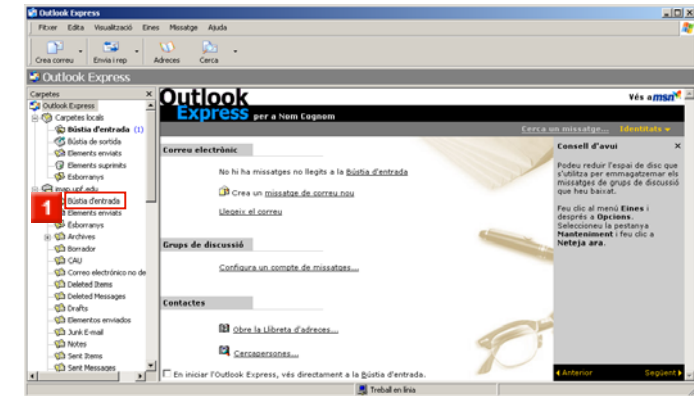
Outlook Express

Fitxer Edita Visualització Eines Missatge Ajuda

Crea correu Envia i rep Adreces Cerca

Outlook Express

Carpetes
Outlook Express
Carpetes locals
Bústia d'entrada (1)
Bústia de sortida
Elements enviats
Elements suprimits
Esborranys
imap.upf.edu
1
Bústia d'entrada
Elements enviats
Esborranys
Archives
Borrador
CAU
Correo electrónico no de
Deleted Items
Deleted Messages
Drafts
Elementos enviados
Junk E-mail
Notes
Sent Items
Sent Messages

Outlook Express per a Nom Cognom

Vés a msn

Cerca un missatge... Identitats

Correu electrònic

No hi ha missatges no llegits a la Bústia d'entrada

Crea un missatge de correu nou

Llegeix el correu

Grups de discussió

Configura un compte de missatges...

Contactes

Obre la Llibreta d'adreces...

Cercapersones...

En iniciar l'Outlook Express, vés directament a la Bústia d'entrada.

Consell d'avui

Podeu reduir l'espai de disc que s'utilitza per emmagatzemar els missatges de grups de discussió que heu baixat.

Feu clic al menú Eines i desprès a Opcions. Seleccioneu la pestanya Manteniment i feu clic a Neteja ara.

Anterior Següent

Treball en línia